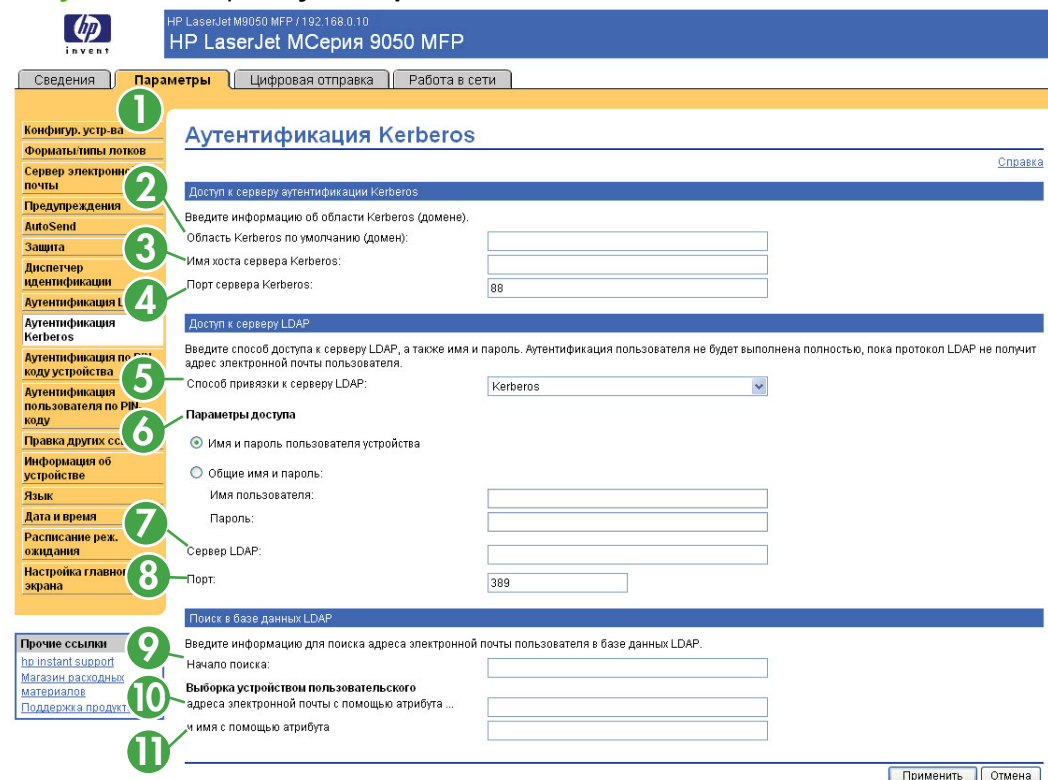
hp
invent

HP LaserJet M9050 MFP / 192.168.0.10
HP LaserJet MСерия 9050 MFP

Сведения | Параметры | Цифровая отправка | Работа в сети

1
Конфигур. устр-ва
Форматы/типы лотков
Сервер электронной почты
2
Предупреждения
AutoSend
Защита
3
Диспетчер идентификации
4
Аутентификация L
Аутентификация Kerberos
Аутентификация по PIN коду устройства
5
Аутентификация пользователя по PIN коду
6
Правка других сс
Информация об устройстве
Язык
Дата и время
7
Расписание реж. ожидания
Настройка главного экрана
8

Прочие ссылки
hp instant support
Магазин расходных материалов
Поддержка продукт
9
10
11

Аутентификация Kerberos

Справка

Доступ к серверу аутентификации Kerberos

Введите информацию об области Kerberos (домене).

Область Kerberos по умолчанию (домен):

Имя хоста сервера Kerberos:

Порт сервера Kerberos: 88

Доступ к серверу LDAP

Введите способ доступа к серверу LDAP, а также имя и пароль. Аутентификация пользователя не будет выполнена полностью, пока протокол LDAP не получит адрес электронной почты пользователя.

Способ привязки к серверу LDAP: Kerberos

Параметры доступа

Имя и пароль пользователя устройства

Общие имя и пароль:

Имя пользователя:

Пароль:

Сервер LDAP:

Порт: 389

Поиск в базе данных LDAP

Введите информацию для поиска адреса электронной почты пользователя в базе данных LDAP.

Начало поиска:

Выборка устройством пользовательского адреса электронной почты с помощью атрибута ...

и имя с помощью атрибута

Применить | Отмена